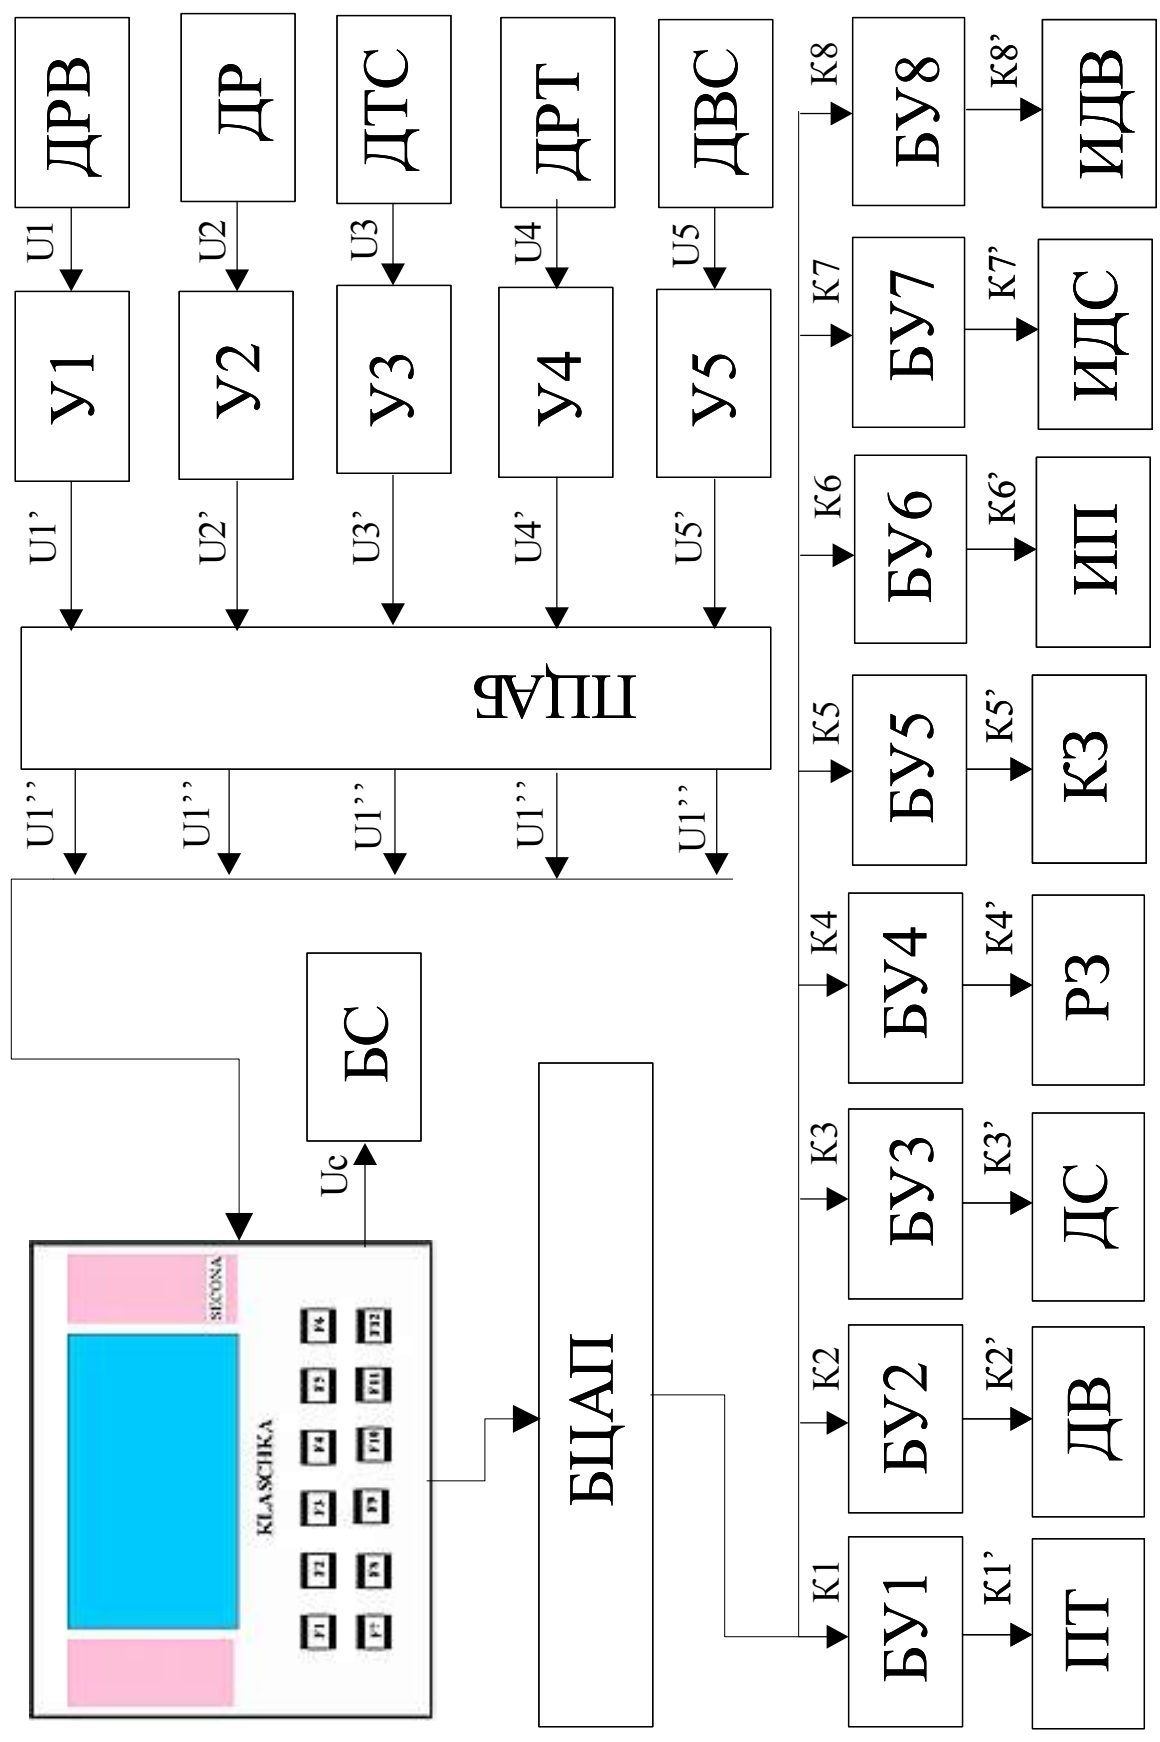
ДРВ
ДР
ДТС
ДРТ
ДВС
U1
U2
U3
U4
U5
У1
У2
У3
У4
У5
U1'
U2'
U3'
U4'
U5'
ППАЦ
U1''
U1''
U1''
U1''
U1''
БС
Uc
SICONA
KLASCHKA
F1 F2 F3 F4 F5 F6
F7 F8 F9 F10 F11 F12
БЦАП
K1
K2
K3
K4
K5
K6
K7
K8
БУ1
БУ2
БУ3
БУ4
БУ5
БУ6
БУ7
БУ8
K1'
K2'
K3'
K4'
K5'
K6'
K7'
K8'
ПТ
ДВ
ДС
РЗ
КЗ
ИП
ИДС
ИДВ